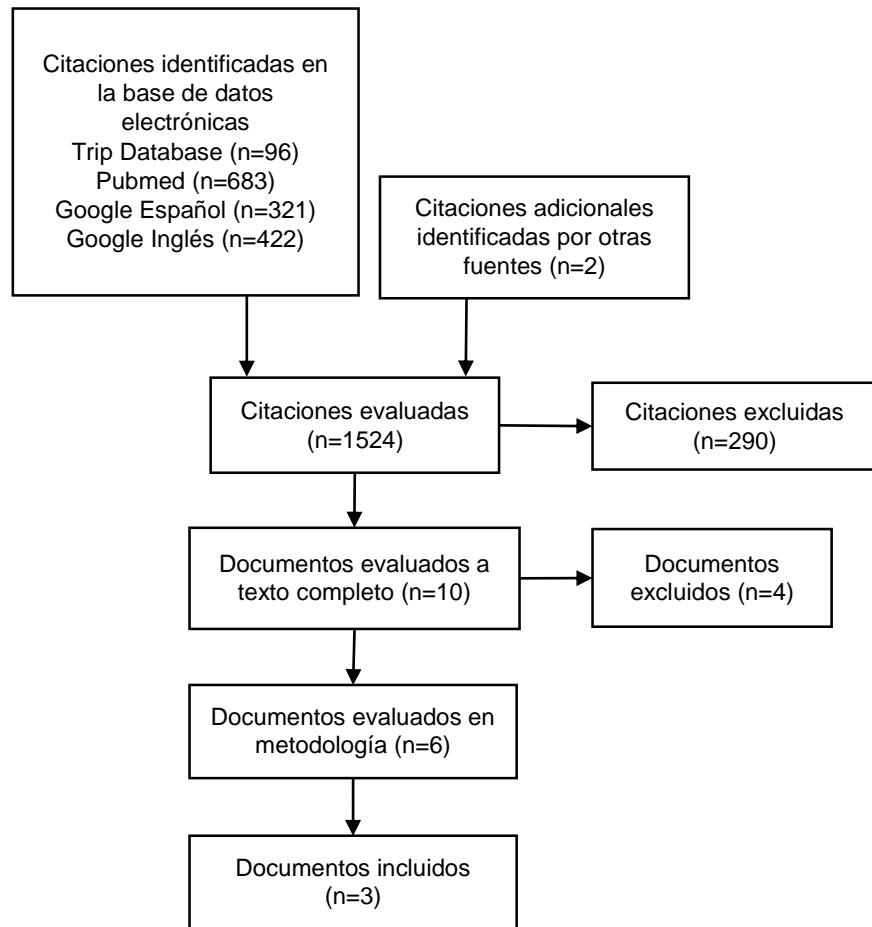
Citaciones identificadas en la base de datos electrónicas
Trip Database (n=96)
Pubmed (n=683)
Google Español (n=321)
Google Inglés (n=422)

Citaciones adicionales identificadas por otras fuentes (n=2)

Citaciones evaluadas (n=1524)

Citaciones excluidas (n=290)

Documentos evaluados a texto completo (n=10)

Documentos excluidos (n=4)

Documentos evaluados en metodología (n=6)

Documentos incluidos (n=3)